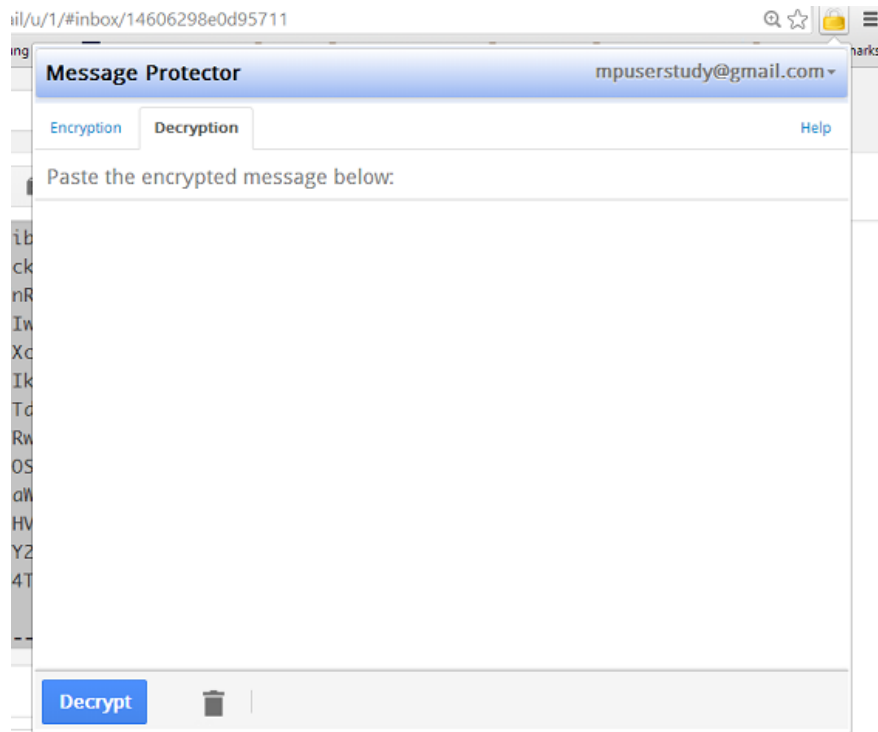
ail/u/1/#inbox/14606298e0d95711

ng

narks

Message Protector

mpuserstudy@gmail.com

Encryption

Decryption

Help

Paste the encrypted message below:

ib
ck
nR
Iw
Xc
Ik
Td
Rw
0S
aW
HV
YZ
4T

--

Decrypt